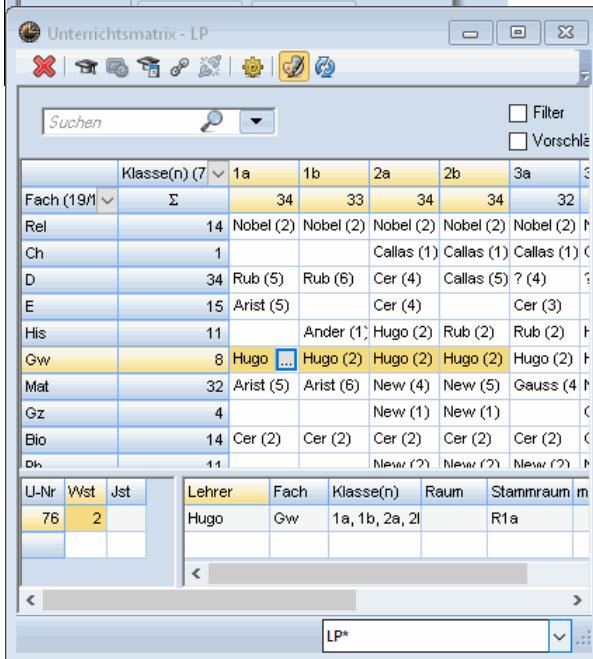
Unterrichtsmatrix - LP

Suchen

Filter
Vorschlä

| | Klasse(n) (7 | 1a | 1b | 2a | 2b | 3a | 3 |
|---|---|---|---|---|---|---|---|
| Fach (19/1 | Σ | 34 | 33 | 34 | 34 | 32 | |
| Rel | 14 | Nobel (2) | Nobel (2) | Nobel (2) | Nobel (2) | Nobel (2) | N |
| Ch | 1 | | | Callas (1) | Callas (1) | Callas (1) | C |
| D | 34 | Rub (5) | Rub (6) | Cer (4) | Callas (5) | ? (4) | ? |
| E | 15 | Arist (5) | | Cer (4) | | Cer (3) | |
| His | 11 | | Ander (1) | Hugo (2) | Rub (2) | Rub (2) | H |
| Gw | 8 | Hugo ... | Hugo (2) | Hugo (2) | Hugo (2) | Hugo (2) | H |
| Mat | 32 | Arist (5) | Arist (6) | New (4) | New (5) | Gauss (4 | N |
| Gz | 4 | | | New (1) | New (1) | | C |
| Bio | 14 | Cer (2) | Cer (2) | Cer (2) | Cer (2) | Cer (2) | C |
| Ph | 11 | | | New (2) | New (2) | New (2) | N |

| U-Nr | Wst | Jst |
|---|---|---|
| 76 | 2 | |

| Lehrer | Fach | Klasse(n) | Raum | Stammraum | m |
|---|---|---|---|---|---|
| Hugo | Gw | 1a, 1b, 2a, 2l | | R1a | |

LP*